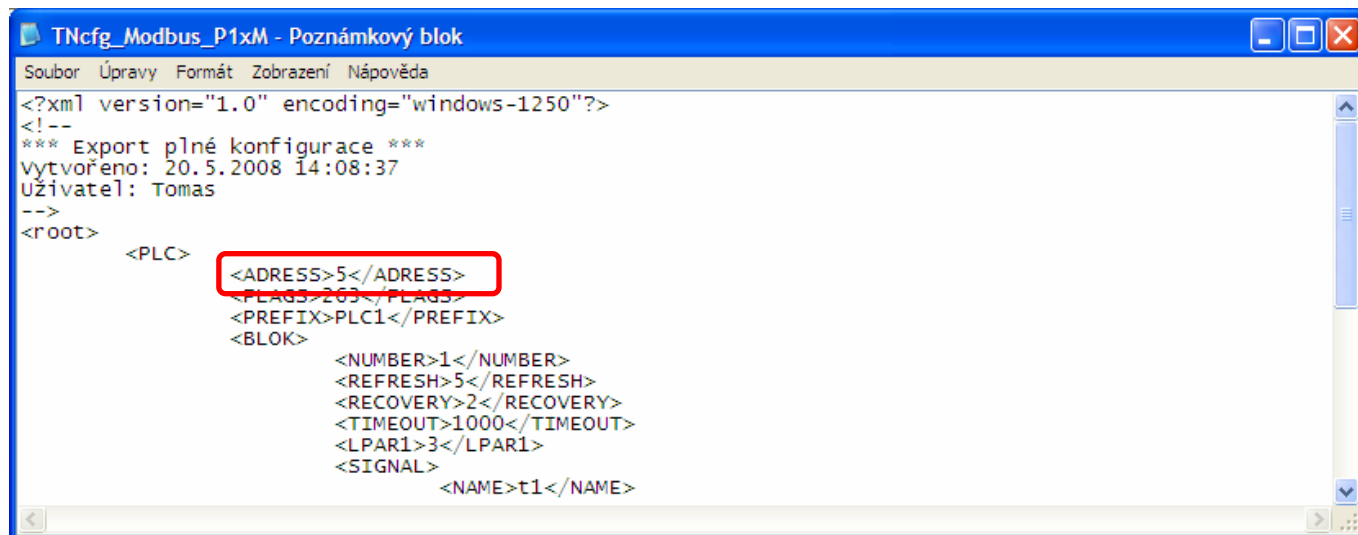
TNcfg_Modbus_P1xM - Poznámkový blok

Soubor Úpravy Formát Zobrazení Nápověda

<?xml version="1.0" encoding="windows-1250"?>
<!--
*** Export plné konfigurace ***
Vytvořeno: 20.5.2008 14:08:37
Uživatel: Tomas
-->
<root>
<PLC>
<ADRESS>5</ADRESS>
<FLAGS>263</FLAGS>
<PREFIX>PLC1</PREFIX>
<BLOK>
<NUMBER>1</NUMBER>
<REFRESH>5</REFRESH>
<RECOVERY>2</RECOVERY>
<TIMEOUT>1000</TIMEOUT>
<LPAR1>3</LPAR1>
<SIGNAL>
<NAME>t1</NAME>